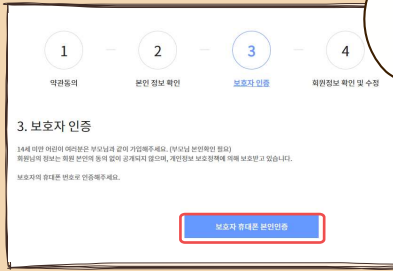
1
약관동의

2
본인 정보 확인

3
보호자 인증

4
회원정보 확인 및 수정

3. 보호자 인증

14세 미만 어린이 여러분은 부모님과 같이 가입해주세요. (부모님 본인확인 필요)
회원님의 정보는 회원 본인의 동의 없이 공개되지 않으며, 개인정보 보호정책에 의해 보호받고 있습니다.

보호자의 휴대폰 번호로 인증해주세요.

보호자 휴대폰 본인인증